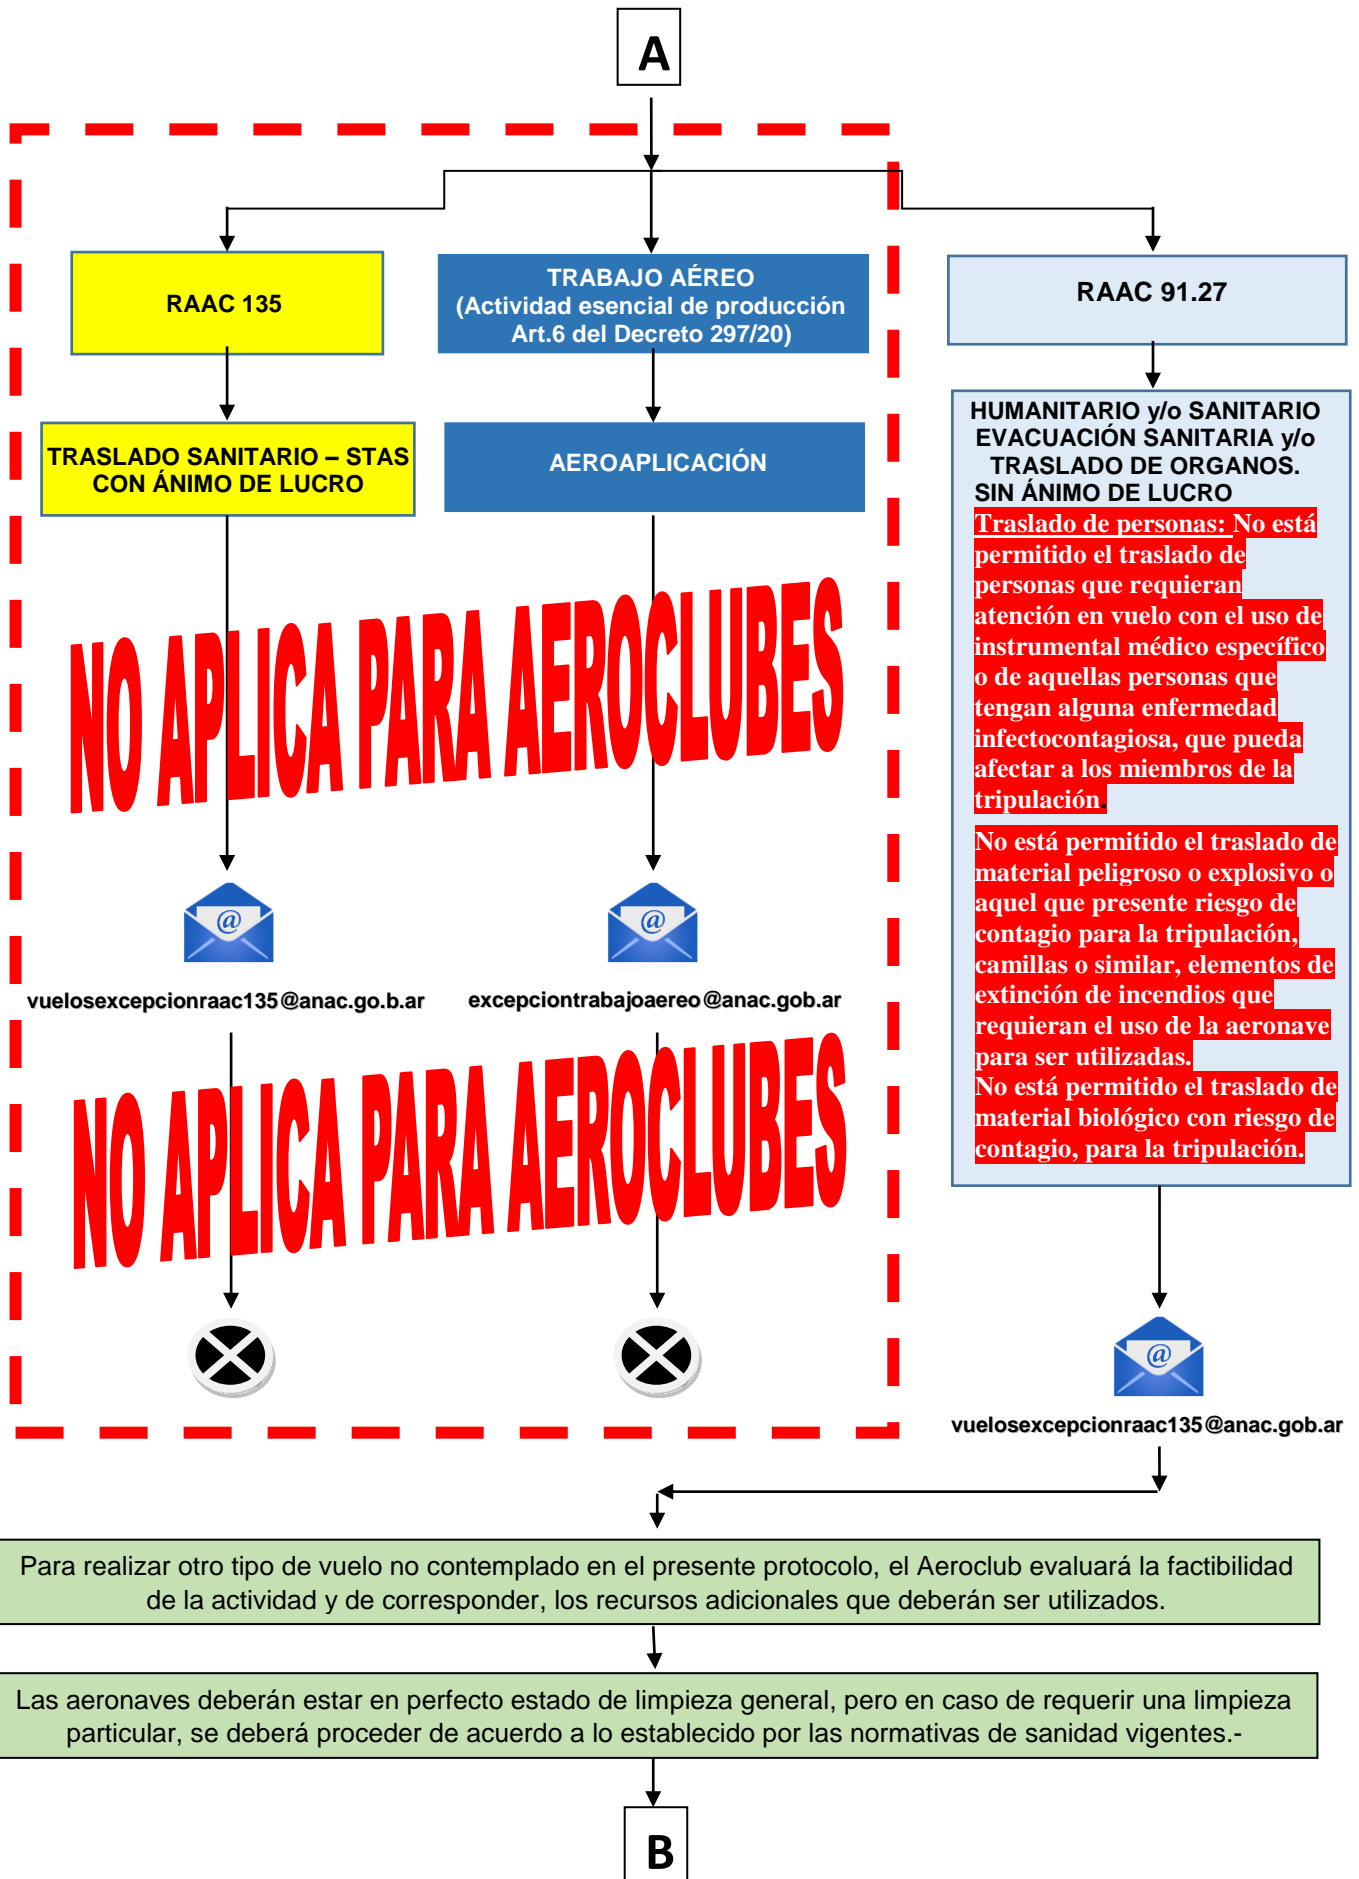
A

RAAC 135

TRABAJO AÉREO
(Actividad esencial de producción Art.6 del Decreto 297/20)

RAAC 91.27

TRASLADO SANITARIO – STAS CON ÁNIMO DE LUCRO

AEROAPLICACIÓN

HUMANITARIO y/o SANITARIO EVACUACIÓN SANITARIA y/o TRASLADO DE ORGANOS. SIN ÁNIMO DE LUCRO

Traslado de personas: No está permitido el traslado de personas que requieran atención en vuelo con el uso de instrumental médico específico o de aquellas personas que tengan alguna enfermedad infectocontagiosa, que pueda afectar a los miembros de la tripulación.

No está permitido el traslado de material peligroso o explosivo o aquel que presente riesgo de contagio para la tripulación, camillas o similar, elementos de extinción de incendios que requieran el uso de la aeronave para ser utilizadas.
No está permitido el traslado de material biológico con riesgo de contagio, para la tripulación.

NO APLICA PARA AEROCLUBES

vuelosexcepcionraac135@anac.go.b.ar

excepciontrabajoaereo@anac.gob.ar

NO APLICA PARA AEROCLUBES

vuelosexcepcionraac135@anac.gob.ar

Para realizar otro tipo de vuelo no contemplado en el presente protocolo, el Aeroclub evaluará la factibilidad de la actividad y de corresponder, los recursos adicionales que deberán ser utilizados.

Las aeronaves deberán estar en perfecto estado de limpieza general, pero en caso de requerir una limpieza particular, se deberá proceder de acuerdo a lo establecido por las normativas de sanidad vigentes.-

B